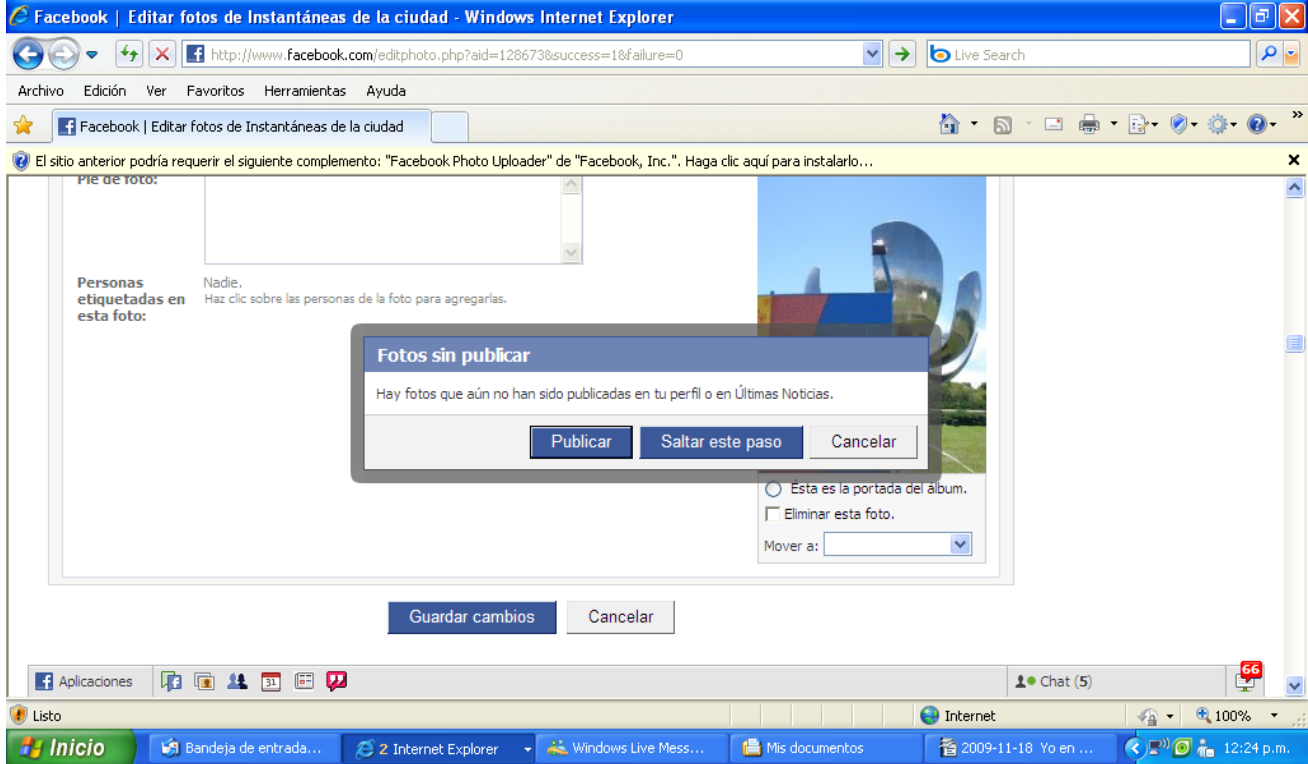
Facebook | Editar fotos de Instantáneas de la ciudad - Windows Internet Explorer

http://www.facebook.com/editphoto.php?aid=128673&success=1&failure=0

Live Search

Archivo Edición Ver Favoritos Herramientas Ayuda

Facebook | Editar fotos de Instantáneas de la ciudad

El sitio anterior podría requerir el siguiente complemento: "Facebook Photo Uploader" de "Facebook, Inc.". Haga clic aquí para instalarlo...

Pie de foto:

Personas etiquetadas en esta foto:

Nadie.
Haz clic sobre las personas de la foto para agregarlas.

Fotos sin publicar

Hay fotos que aún no han sido publicadas en tu perfil o en Últimas Noticias.

Publicar Saltar este paso Cancelar

Ésta es la portada del álbum.

Eliminar esta foto.

Mover a:

Guardar cambios Cancelar

Aplicaciones

Chat (5)

66

Listo

Internet

100%

Inicio

Bandeja de entrada...

2 Internet Explorer

Windows Live Mess...

Mis documentos

2009-11-18 Yo en ...

12:24 p.m.